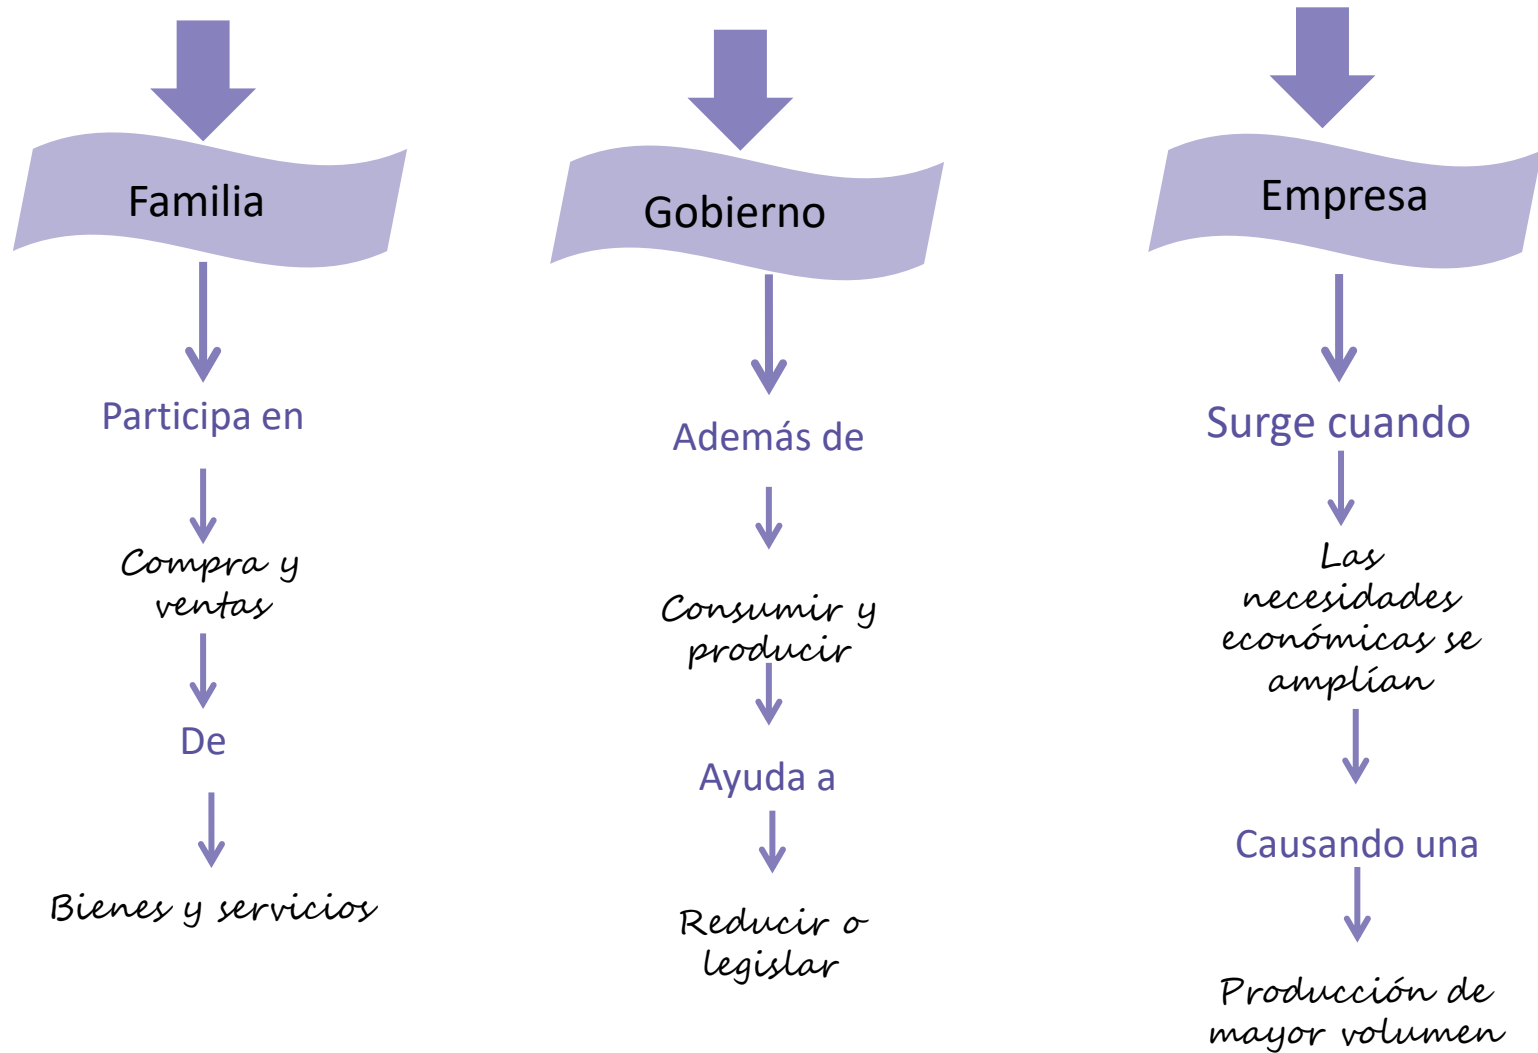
Familia

Participa en

Compra y ventas

De

Bienes y servicios

Gobierno

Además de

Consumir y producir

Ayuda a

Reducir o legislar

Empresa

Surge cuando

Las necesidades económicas se amplían

Causando una

Producción de mayor volumen